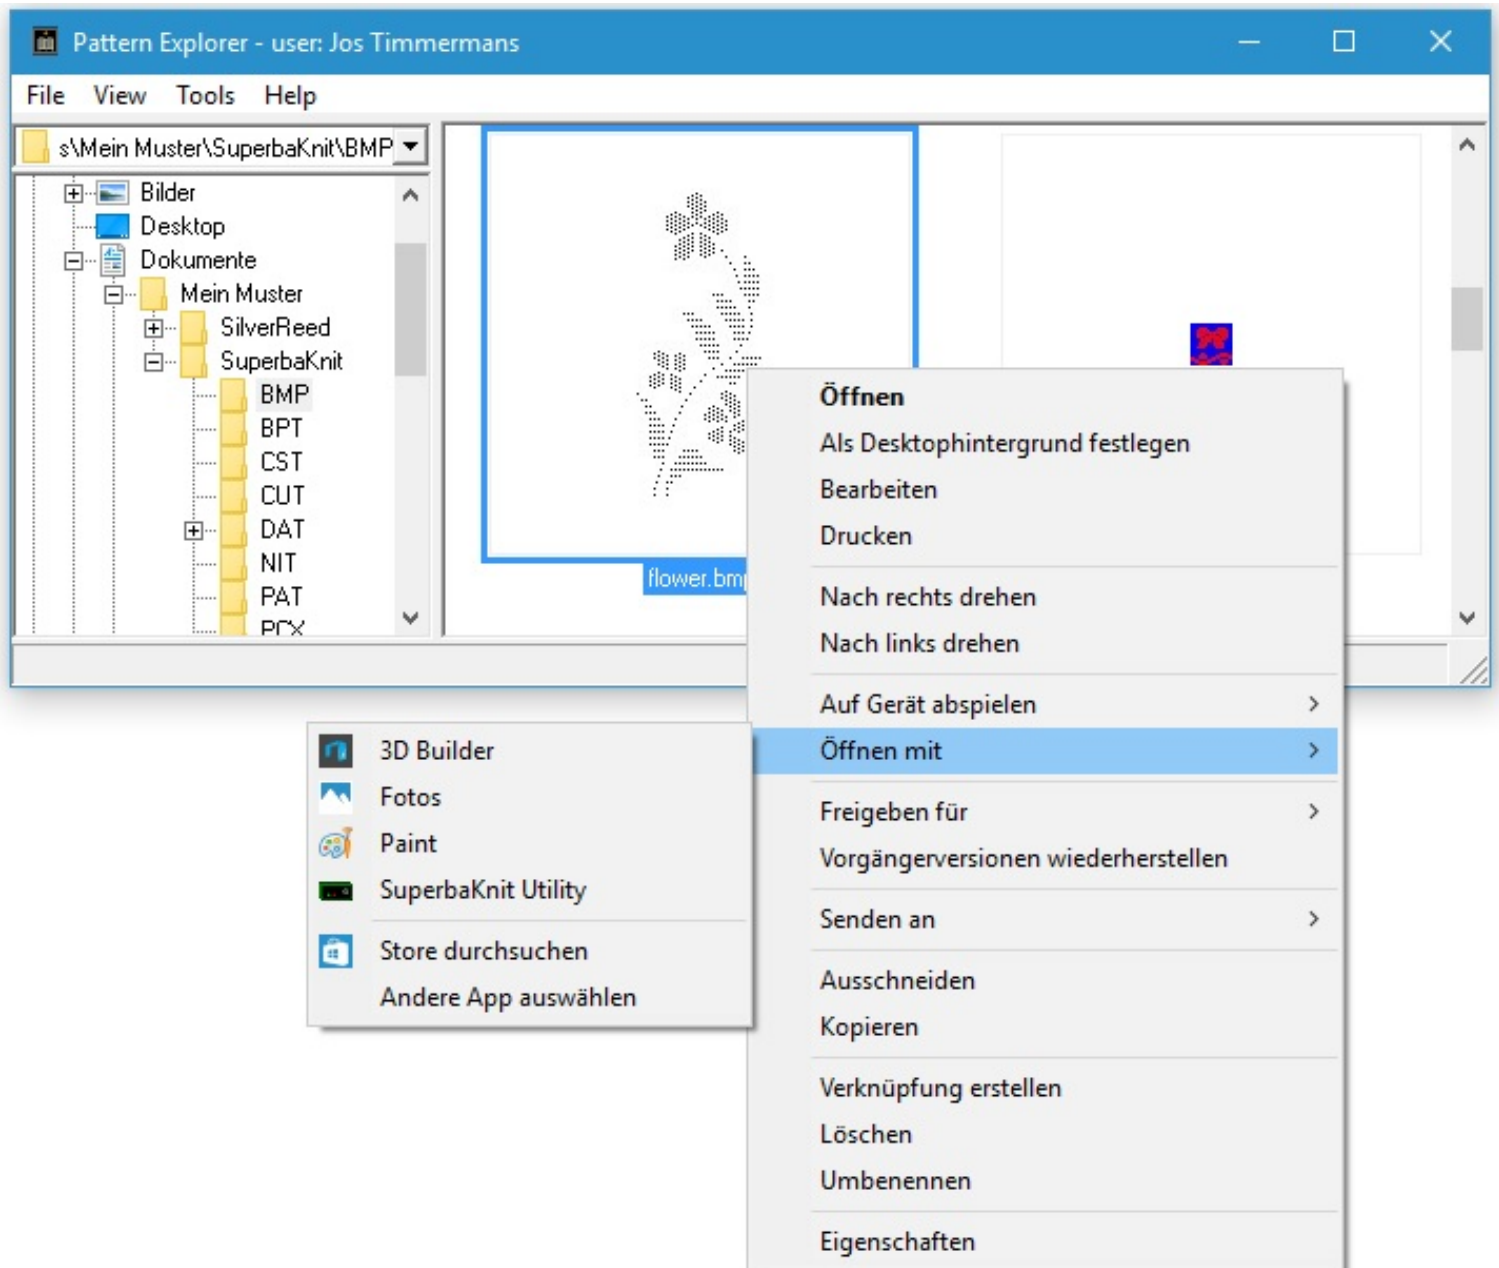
Pattern Explorer - user: Jos Timmermans

File View Tools Help

s\Mein Muster\SuperbaKnit\BMP

Bilder
Desktop
Dokumente
Mein Muster
SilverReed
SuperbaKnit
BMP
BPT
CST
CUT
DAT
NIT
PAT
PCX

flower.bm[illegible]

Öffnen
Als Desktophintergrund festlegen
Bearbeiten
Drucken
Nach rechts drehen
Nach links drehen
Auf Gerät abspielen >
Öffnen mit >
Freigeben für >
Vorgängerversionen wiederherstellen
Senden an >
Ausschneiden
Kopieren
Verknüpfung erstellen
Löschen
Umbenennen
Eigenschaften

3D Builder
Fotos
Paint
SuperbaKnit Utility
Store durchsuchen
Andere App auswählen